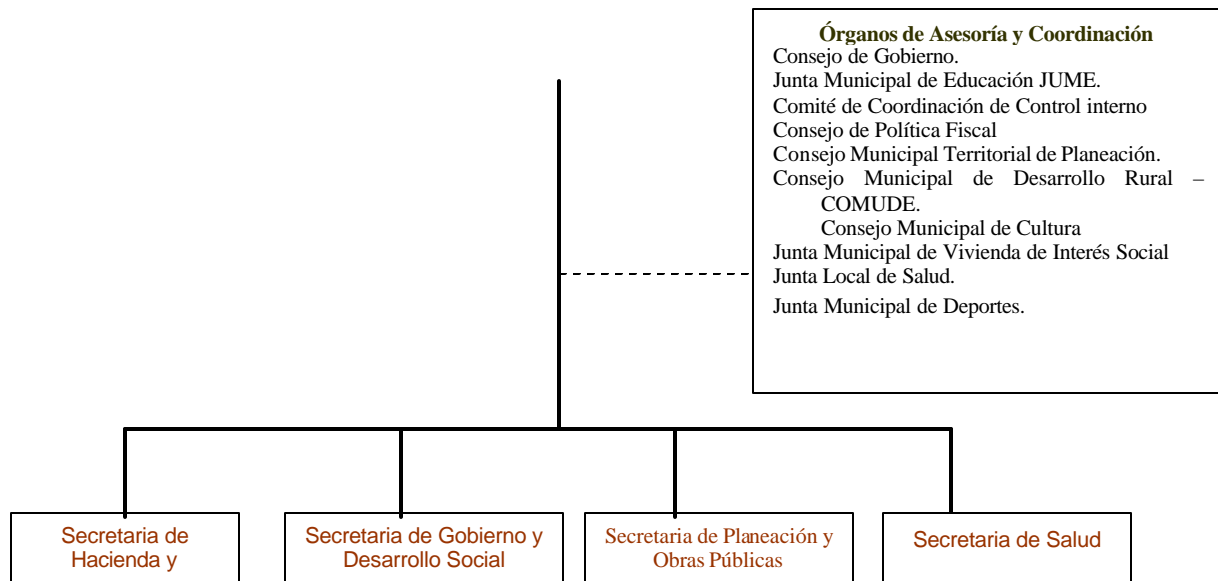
Órganos de Asesoría y Coordinación
Consejo de Gobierno.
Junta Municipal de Educación JUME.
Comité de Coordinación de Control interno
Consejo de Política Fiscal
Consejo Municipal Territorial de Planeación.
Consejo Municipal de Desarrollo Rural – COMUDE.
Consejo Municipal de Cultura
Junta Municipal de Vivienda de Interés Social
Junta Local de Salud.
Junta Municipal de Deportes.

Secretaria de Hacienda y

Secretaria de Gobierno y Desarrollo Social

Secretaria de Planeación y Obras Públicas

Secretaria de Salud